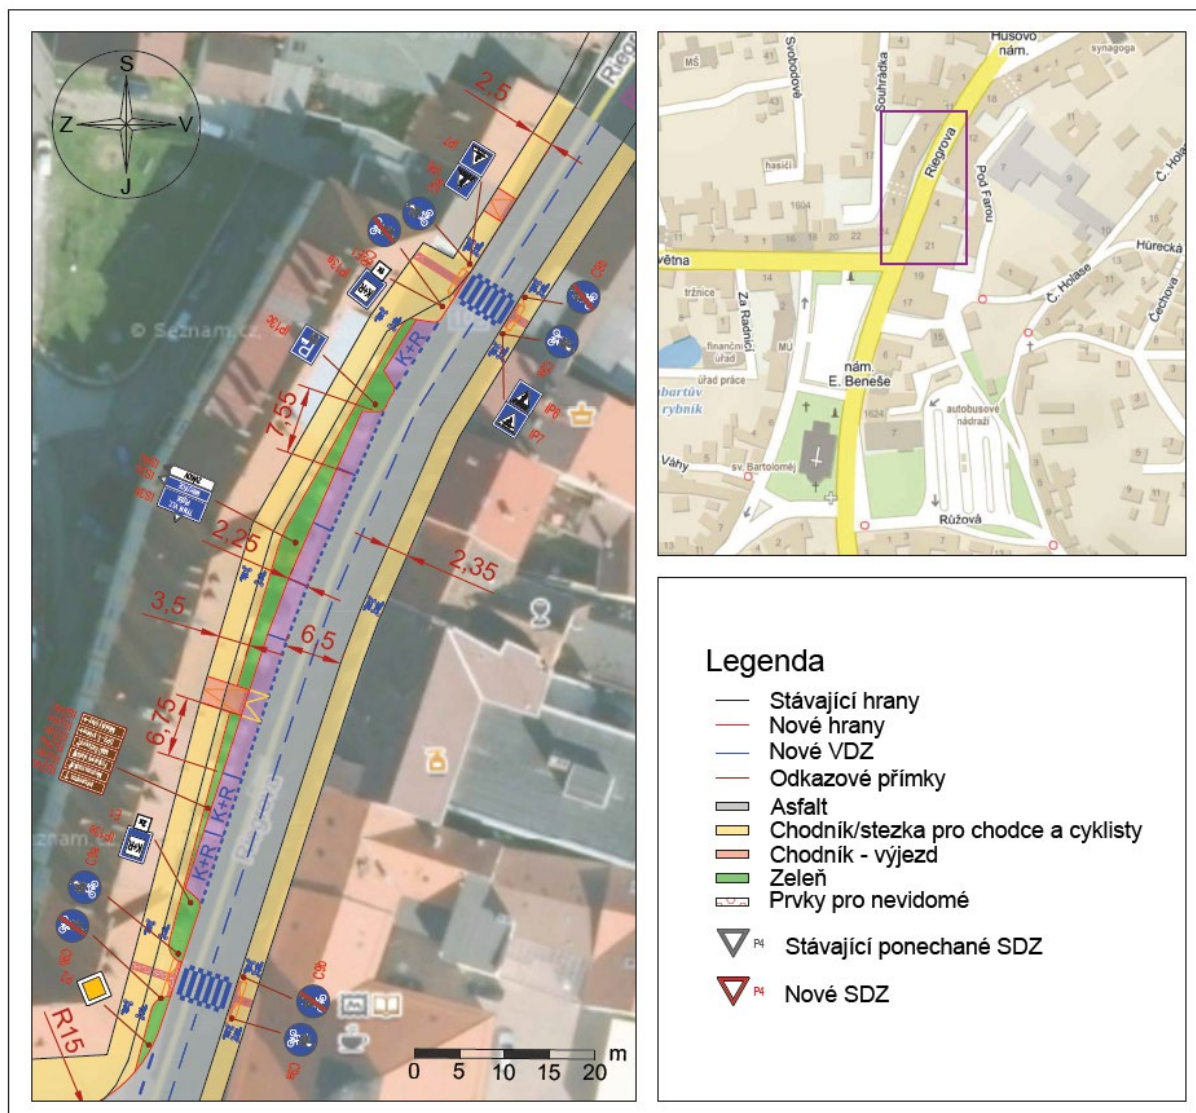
S
Z
V
J
Rieg
2,5
© Seznam.cz
K+R
7,55
IP6
P7
2,25
2,35
3,5
6,5
6,75
K+R
K+R
C9b
R15
0
5
10
15
20
m

Husovo nám.
synagoga
MŠ
Svobodova
Souhrádka
hasiči
1604
Riegrova
Pod Farou
Č. Hola
Hůrecká
větna
tržnice
Za Radnicí
finanční úřad
MÚ
úřad práce
nám. E. Beneše
Č. Holase
Čechova
autobusové nádraží
bartův rybník
Váhy
sv. Bartoloměj
1624
Růžová

Legenda
Stávající hrany
Nové hrany
Nové VDZ
Odkazové přímky
Asfalt
Chodník/stezka pro chodce a cyklisty
Chodník - výjezd
Zeleň
Prvky pro nevidomé
P4 Stávající ponechané SDZ
P4 Nové SDZ